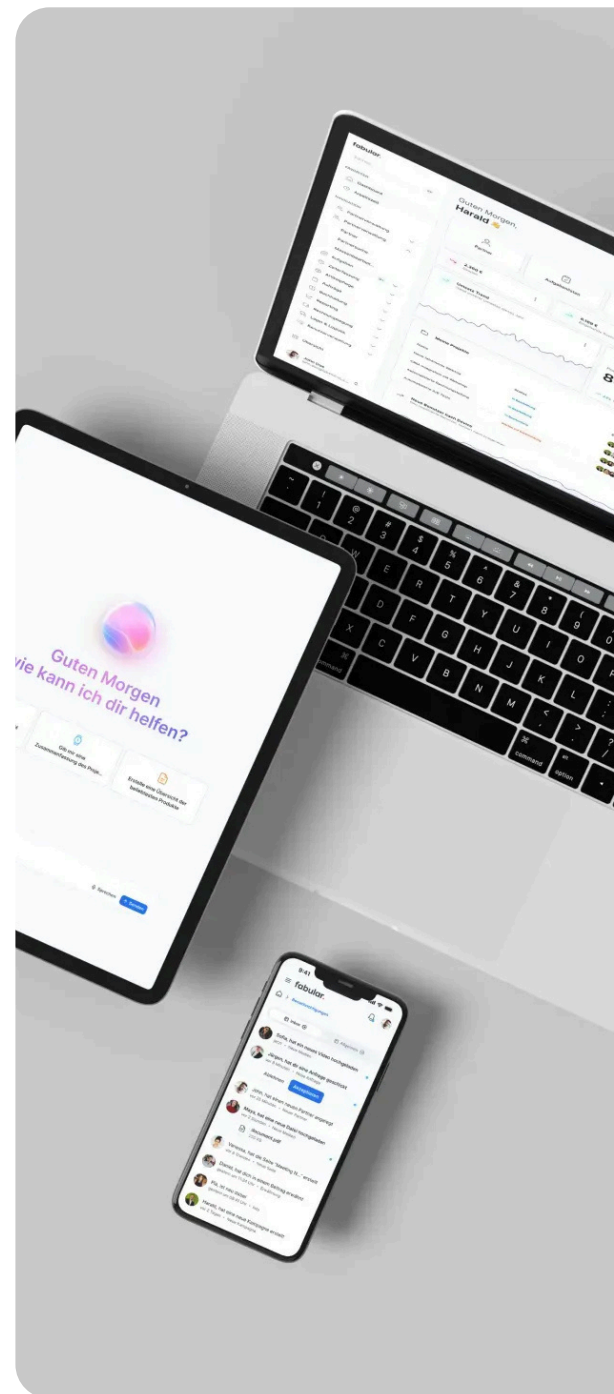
fabular.

Guten Morgen,
Harald 👋

Guten Morgen
wie kann ich dir helfen?

Gib mir eine Zusammenfassung des Proje...

Erstelle eine Übersicht der bestehenden Produkte

Senden

9:41

fabular.

Benachrichtigungen

Sofia, hat ein neues Video hochgeladen

Jürgen, hat dir eine Anfrage gesendet

Ablehnen

Akzeptieren

Maya, hat eine neue Datei hochgeladen

Rechnung.pdf

command

option